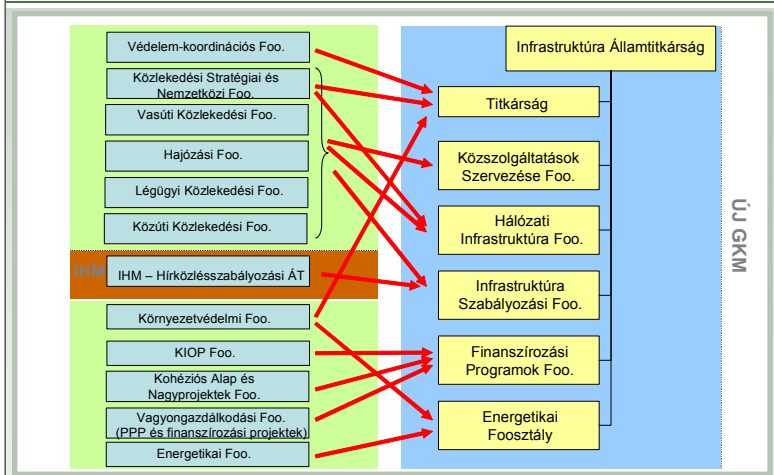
Védelem-koordinációs Foo.

Közlekedési Stratégiai és Nemzetközi Foo.

Vasúti Közlekedési Foo.

Hajózási Foo.

Légügyi Közlekedési Foo.

Közúti Közlekedési Foo.

IHM

IHM – Hírközlésszabályozási ÁT

Környezetvédelmi Foo.

KIOP Foo.

Kohéziós Alap és Nagyprojektek Foo.

Vagyongazdálkodási Foo. (PPP és finanszírozási projektek)

Energetikai Foo.

Infrastruktúra Államtitkárság

Titkárság

Közszolgáltatások Szervezése Foo.

Hálózati Infrastruktúra Foo.

Infrastruktúra Szabályozási Foo.

Finanszírozási Programok Foo.

Energetikai Foosztály

ÚJ GKM